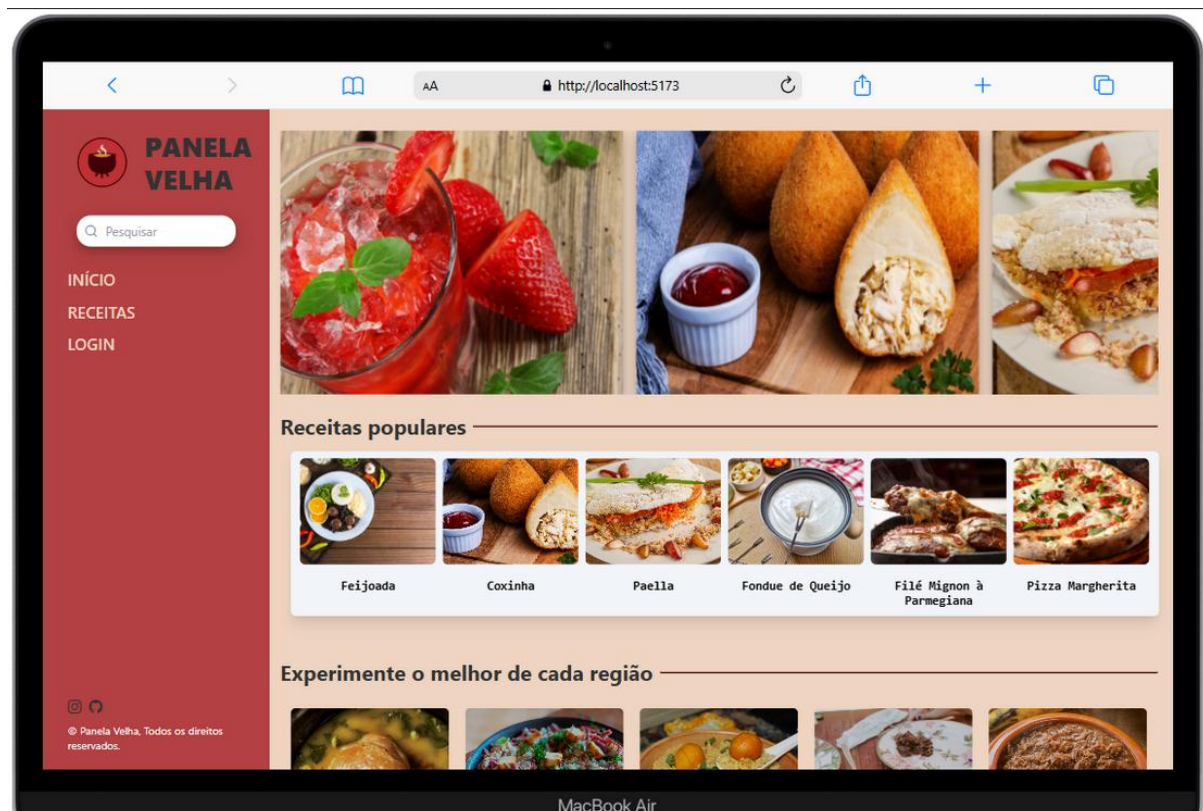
AA http://localhost:5173

PANELA VELHA

Pesquisar

INÍCIO
RECEITAS
LOGIN

© Panela Velha, Todos os direitos reservados.

Receitas populares

Feijoada
Coxinha
Paella
Fondue de Queijo
Filé Mignon à Parmegiana
Pizza Margherita

Experimente o melhor de cada região

MacBook Air